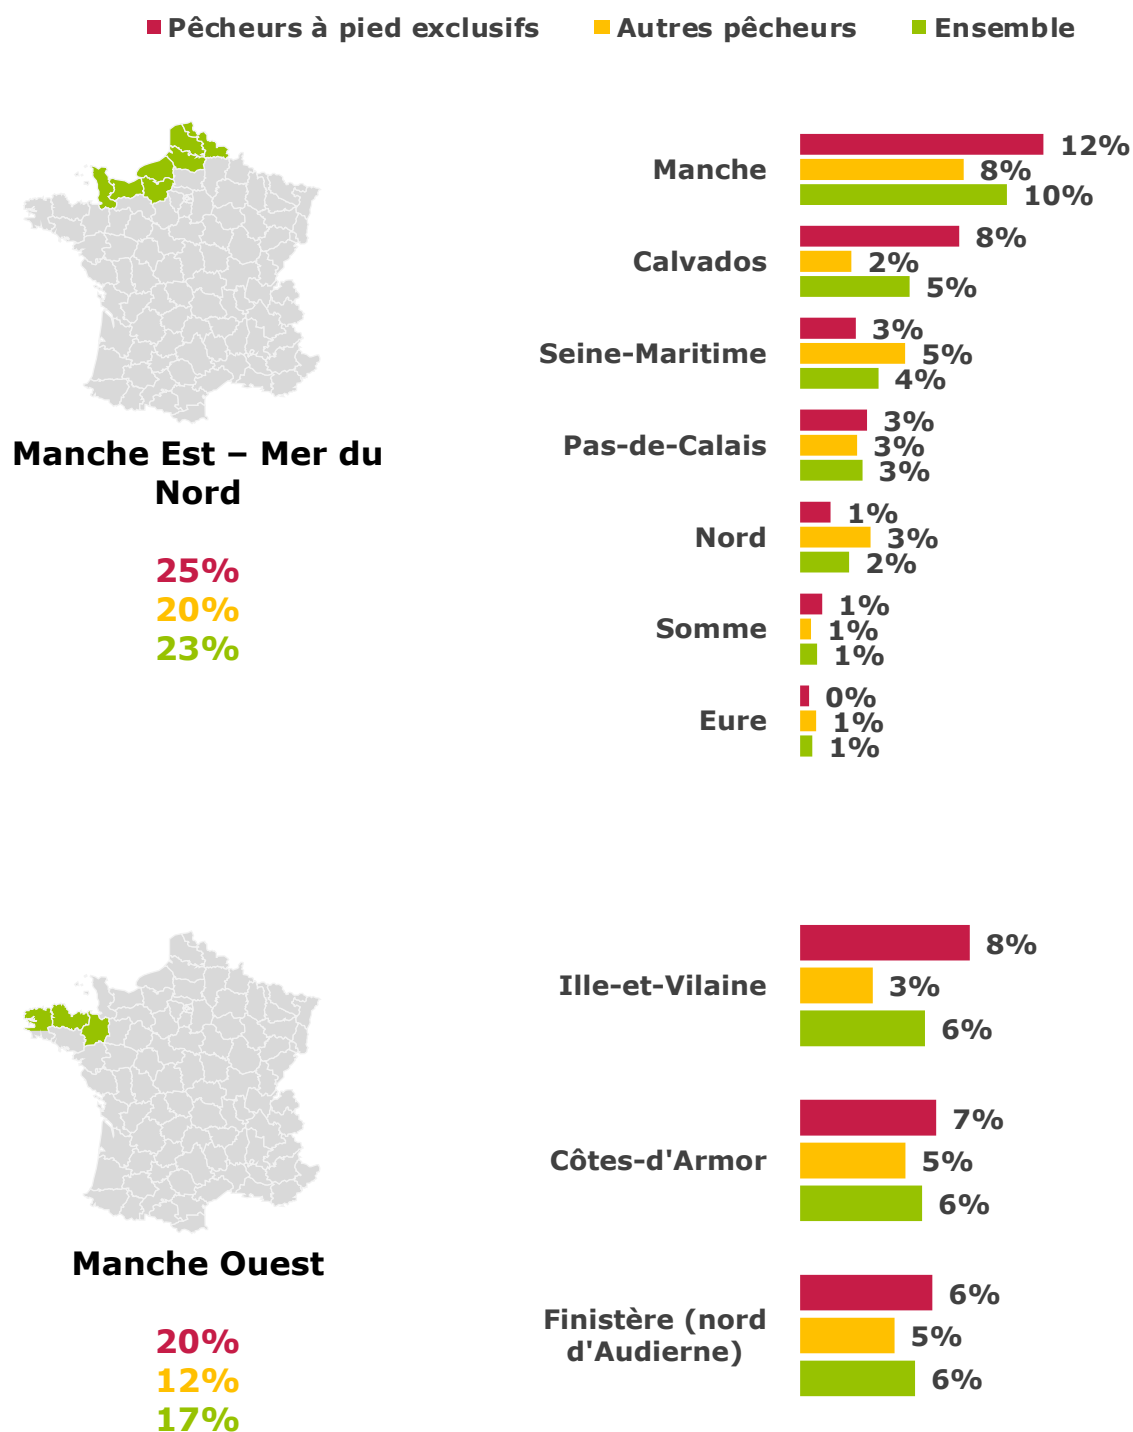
Pêcheurs à pied exclusifs   Autres pêcheurs   Ensemble

Manche Est – Mer du Nord

25%
20%
23%

Manche
12%
8%
10%

Calvados
8%
2%
5%

Seine-Maritime
3%
5%
4%

Pas-de-Calais
3%
3%
3%

Nord
1%
3%
2%

Somme
1%
1%
1%

Eure
0%
1%
1%

Manche Ouest

20%
12%
17%

Ille-et-Vilaine
8%
3%
6%

Côtes-d'Armor
7%
5%
6%

Finistère (nord d'Audierne)
6%
5%
6%